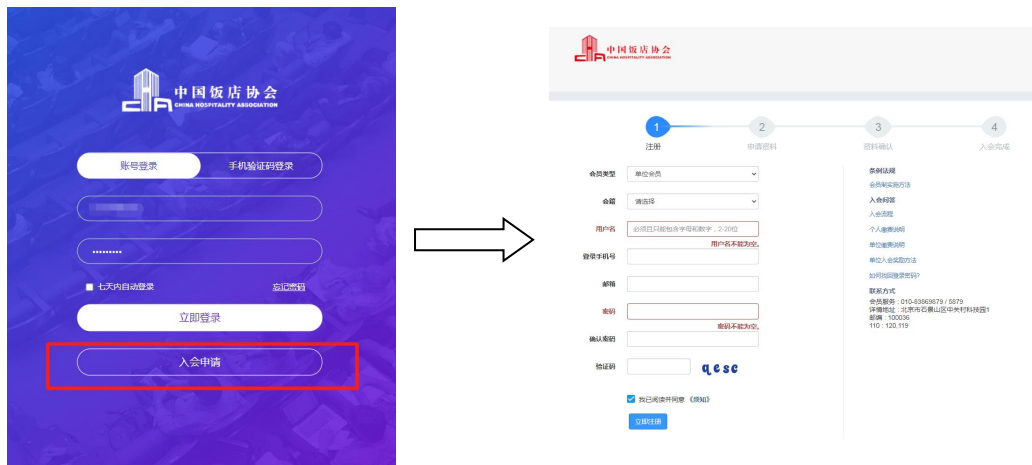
中国饭店协会
CHINA HOSPITALITY ASSOCIATION

账号登录
手机验证码登录

••••••••••

七天内自动登录
忘记密码

立即登录

入会申请

中国饭店协会
CHINA HOSPITALITY ASSOCIATION

1 注册
2 申请资料
3 资料确认
4 入会完成

会员类型 单位会员
会籍 请选择
用户名 必须且只能包含字母和数字，2-20位
用户名不能为空。
登录手机号
邮箱
密码
密码不能为空。
确认密码
验证码 qese

我已阅读并同意《须知》

立即注册

条例法规
会员制实施方法
入会问答
入会流程
个人缴费说明
单位缴费说明
单位入会奖励方法
如何找回登录密码?
联系方式
会员服务：010-83869879 / 5879
详情地址：北京市石景山区中关村科技园1
邮编：100036
110：120,119